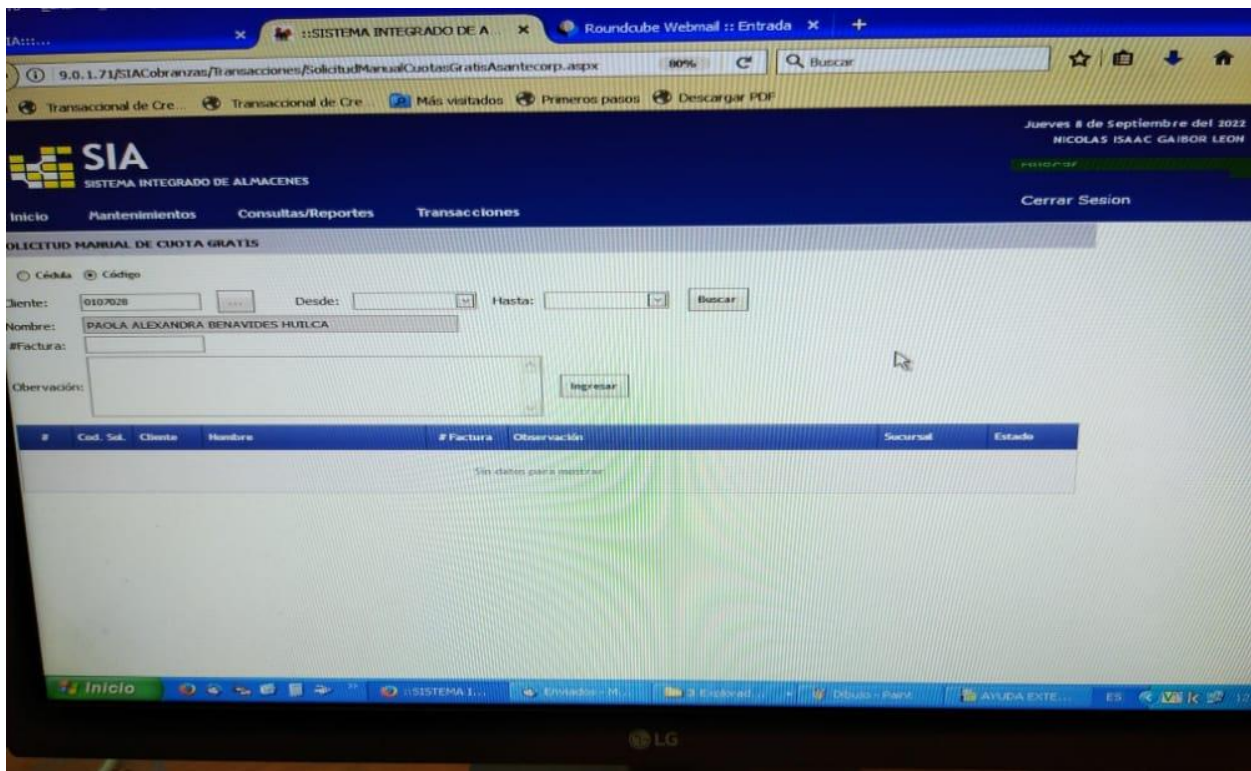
IA:::...
::SISTEMA INTEGRADO DE A...
Roundcube Webmail :: Entrada
9.0.1.71/SIACobranzas/Transacciones/SolicitudManualCuotasGratisAsantecorp.aspx
80%
Buscar
Transaccional de Cre...
Transaccional de Cre
Más visitados
Primeros pasos
Descargar PDF

Jueves 8 de Septiembre del 2022
NICOLAS ISAAC GAIBOR LEON
SIA
SISTEMA INTEGRADO DE ALMACENES
Cerrar Sesion
Inicio
Mantenimientos
Consultas/Reportes
Transacciones
OLICITUD MANUAL DE CUOTA GRATIS

Cédula
Código
Cliente: 0107028
...
Desde:
Hasta:
Buscar
Nombre: PAOLA ALEXANDRA BENAVIDES HUILCA
#Factura:
Observación:
Ingresar

| # | Cod. Sol. | Cliente | Nombre | # Factura | Observación | Sucursal | Estado |
|---|---|---|---|---|---|---|---|
| Sin datos para mostrar | | | | | | | |

Inicio
::SISTEMA I...
Enviados - M...
3 Explorad...
Dibujo - Paint
AYUDA EXTE...
ES
LG